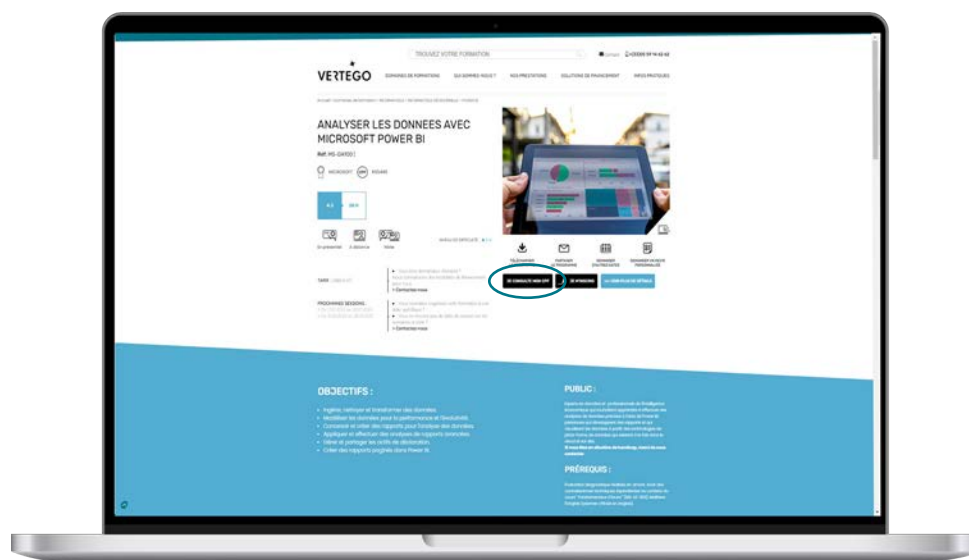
TROUVEZ VOTRE FORMATION

Contact +33(0)9 59 14 62 62

VERTEGO

DOMAINES DE FORMATIONS
QUI SOMMES-NOUS ?
NOS PRESTATIONS
SOLUTIONS DE FINANCEMENT
INFOS PRATIQUES

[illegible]

ANALYSER LES DONNEES AVEC MICROSOFT POWER BI

Réf. MS-DA100

MICROSOFT
PL300

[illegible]
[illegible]

En présentiel
À distance
Hybride

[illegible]

TÉLÉCHARGER
PARTAGER LE PROGRAMME
DEMANDER UN DEVIS
DEMANDER UN INTRA PERSONNALISÉ

TARIF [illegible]

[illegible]
> Contactez-nous

PROCHAINES SESSIONS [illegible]

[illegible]
> Contactez-nous

JE CONSULTE MON CPF
JE M'INSCRIS
VOIR PLUS DE DÉTAILS

OBJECTIFS :

- Ingérer, nettoyer et transformer des données.
- Modéliser les données pour la performance et l'évolutivité.
- Concevoir et créer des rapports pour l'analyse des données.
- Appliquer et effectuer des analyses de rapports avancées.
- Gérer et partager les actifs de déclaration.
- Créer des rapports paginés dans Power BI.

PUBLIC :

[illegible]

PRÉREQUIS :

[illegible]